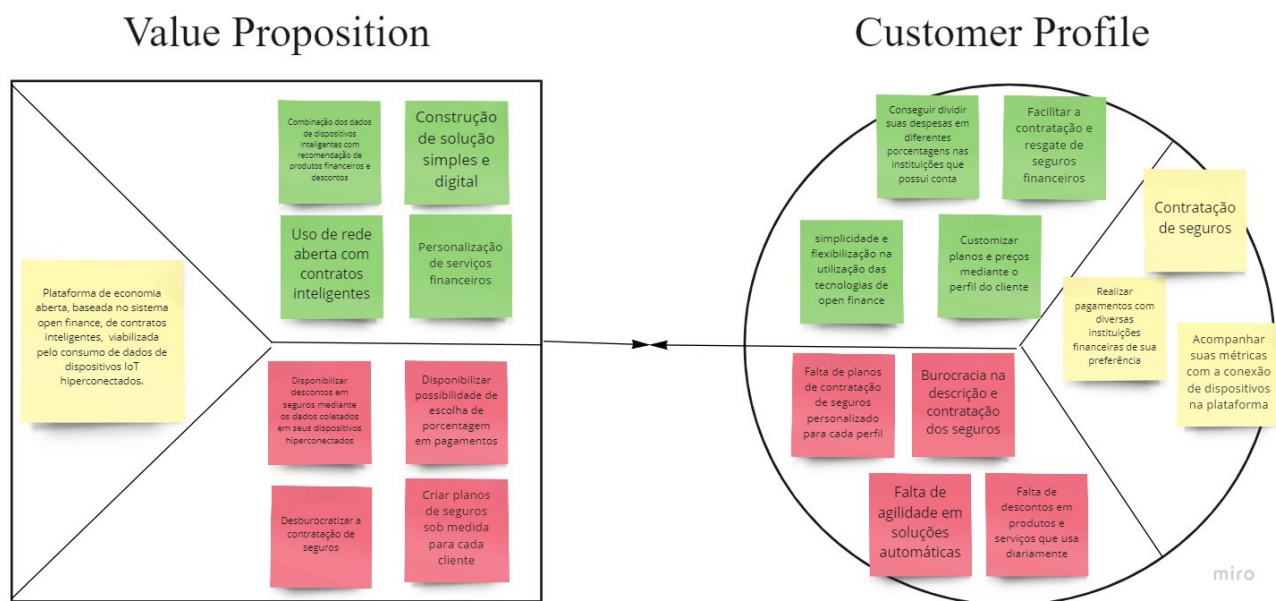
Value Proposition

Customer Profile

Combinação dos dados de dispositivos inteligentes com recomendação de produtos financeiros e descontos

Construção de solução simples e digital

Uso de rede aberta com contratos inteligentes

Personalização de serviços financeiros

Plataforma de economia aberta, baseada no sistema open finance, de contratos inteligentes, viabilizada pelo consumo de dados de dispositivos IoT hiperconectados.

Disponibilizar descontos em seguros mediante os dados coletados em seus dispositivos hiperconectados

Disponibilizar possibilidade de escolha de porcentagem em pagamentos

Desburocratizar a contratação de seguros

Criar planos de seguros sob medida para cada cliente

Conseguir dividir suas despesas em diferentes porcentagens nas instituições que possui conta

Facilitar a contratação e resgate de seguros financeiros

simplicidade e flexibilização na utilização das tecnologias de open finance

Customizar planos e preços mediante o perfil do cliente

Contratação de seguros

Realizar pagamentos com diversas instituições financeiras de sua preferência

Acompanhar suas métricas com a conexão de dispositivos na plataforma

Falta de planos de contratação de seguros personalizado para cada perfil

Burocracia na descrição e contratação dos seguros

Falta de agilidade em soluções automáticas

Falta de descontos em produtos e serviços que usa diariamente

miro